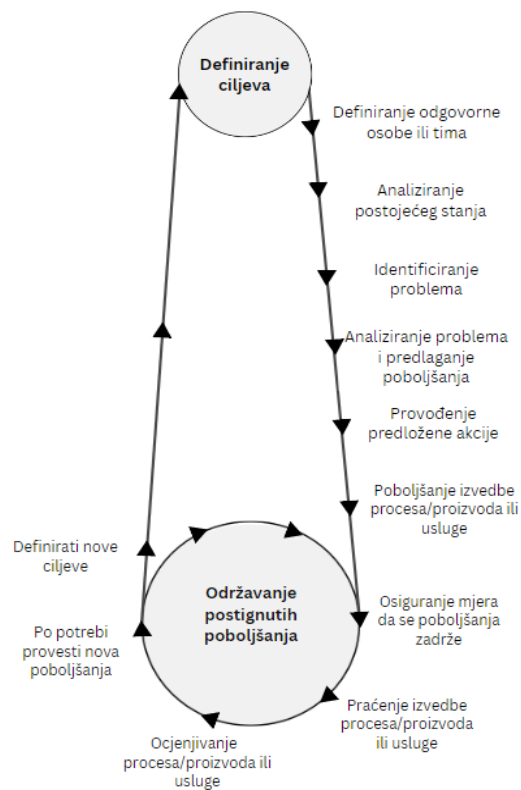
Definiranje ciljeva

Definiranje odgovorne osobe ili tima

Analiziranje postojećeg stanja

Identificiranje problema

Analiziranje problema i predlaganje poboljšanja

Provođenje predložene akcije

Poboljšanje izvedbe procesa/proizvoda ili usluge

Osiguranje mjera da se poboljšanja zadrže

Praćenje izvedbe procesa/proizvoda ili usluge

Ocjenjivanje procesa/proizvoda ili usluge

Po potrebi provesti nova poboljšanja

Definirati nove ciljeve

Održavanje postignutih poboljšanja